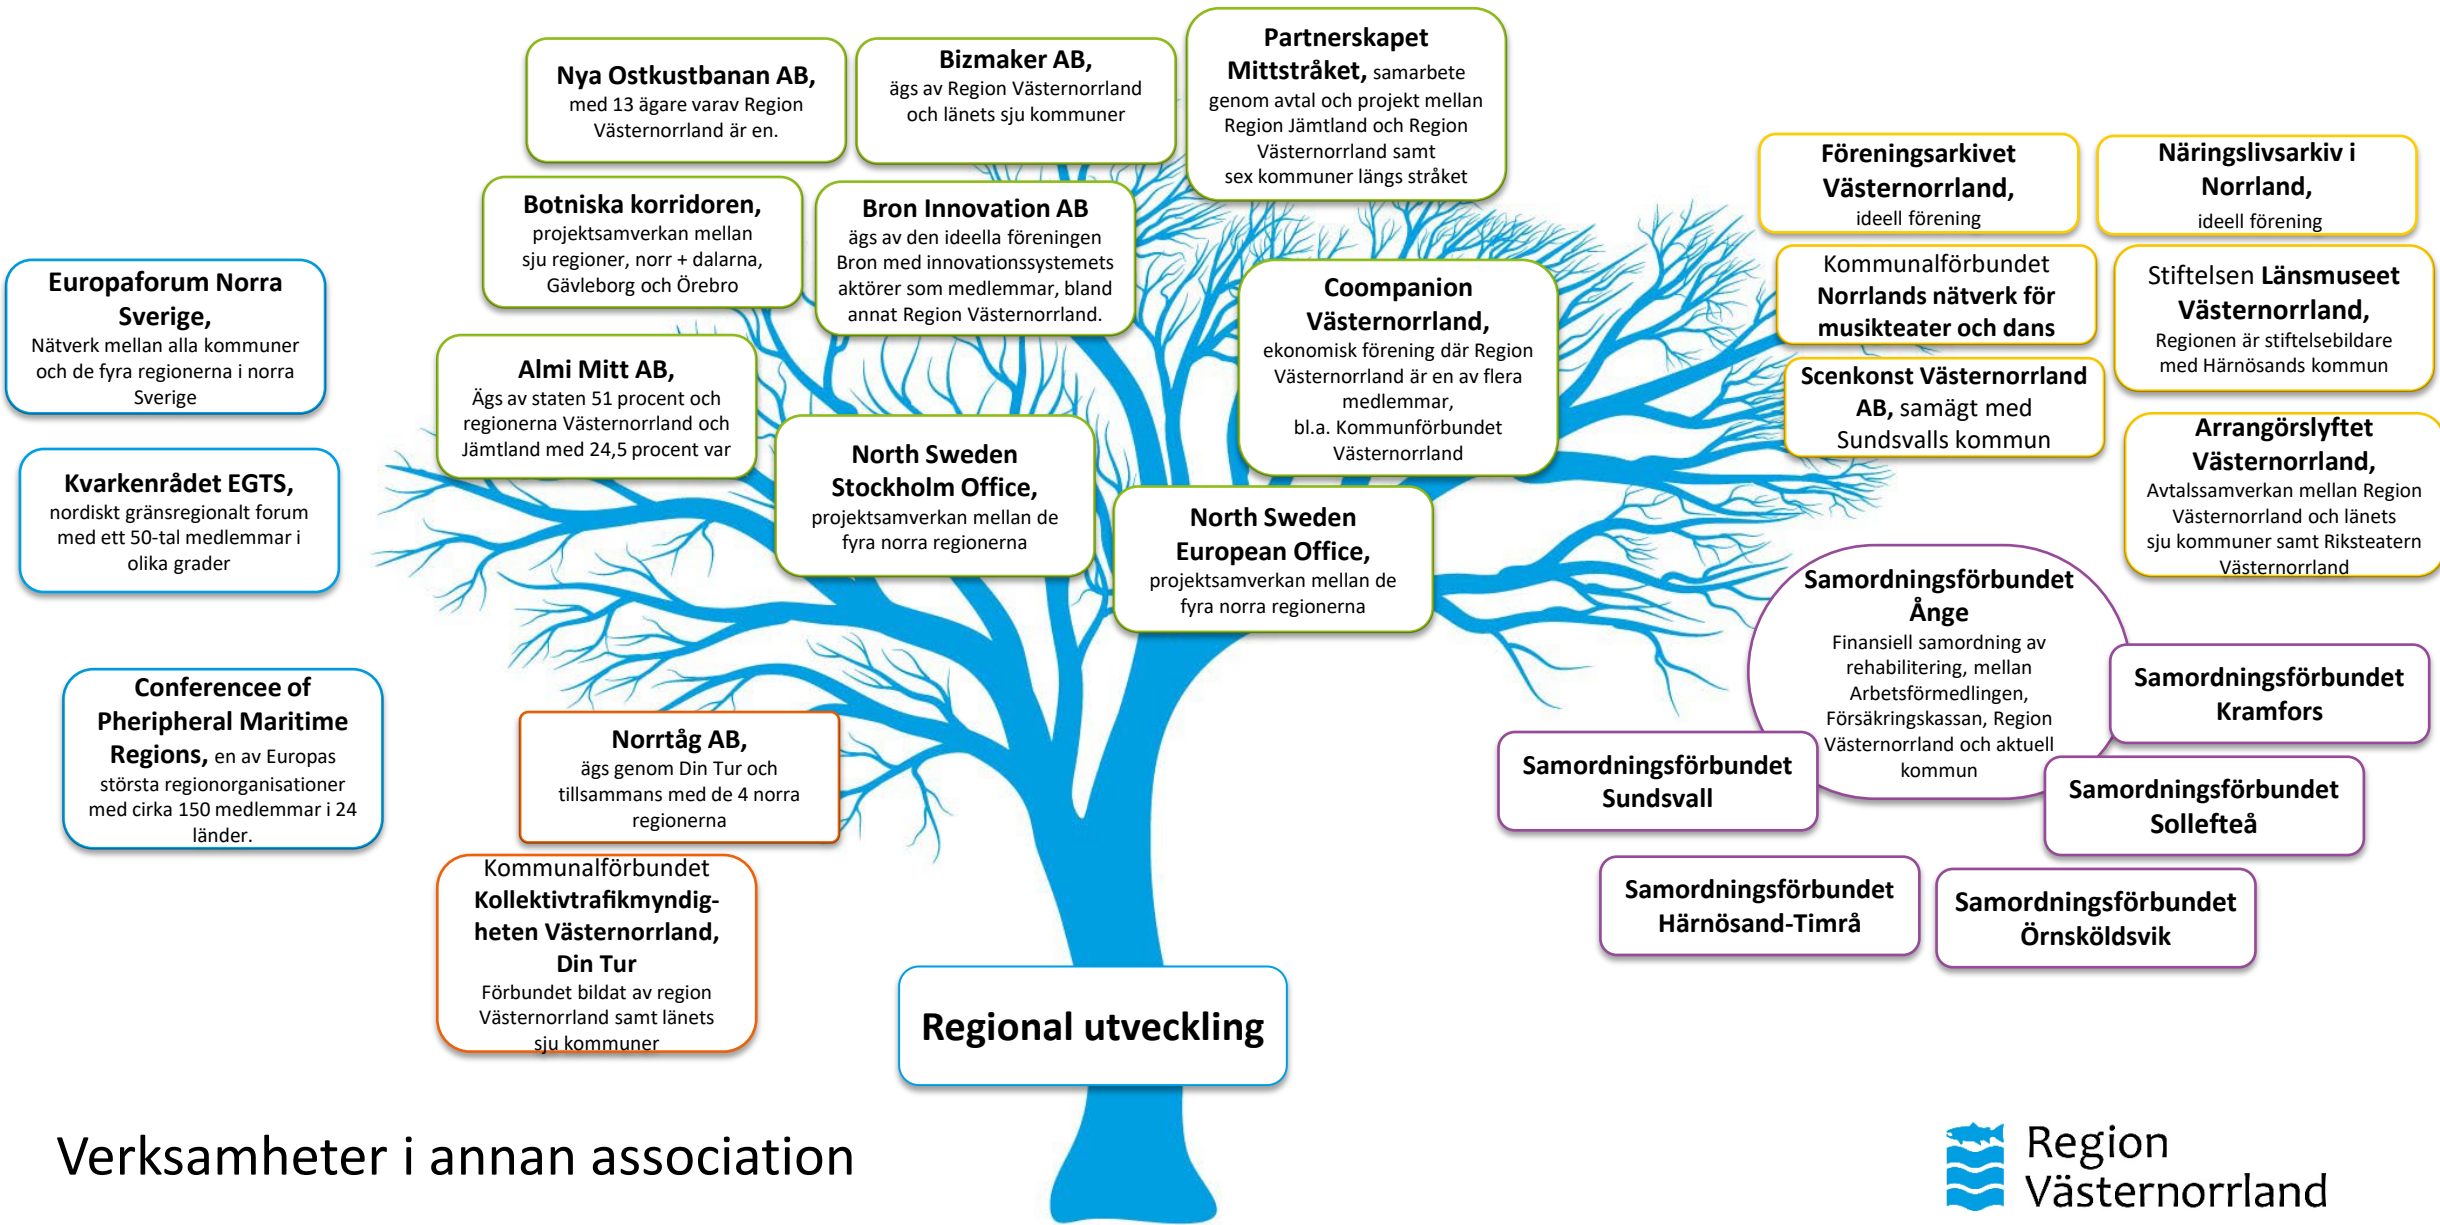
Nya Ostkustbanan AB, med 13 ägare varav Region Västernorrland är en.

Bizmaker AB, ägs av Region Västernorrland och länets sju kommuner

Partnerskapet Mittstråket, samarbete genom avtal och projekt mellan Region Jämtland och Region Västernorrland samt sex kommuner längs stråket

Föreningsarkivet Västernorrland, ideell förening

Näringslivsarkiv i Norrland, ideell förening

Europaforum Norra Sverige, Nätverk mellan alla kommuner och de fyra regionerna i norra Sverige

Botniska korridoren, projektsamverkan mellan sju regioner, norr + dalarna, Gävleborg och Örebro

Bron Innovation AB ägs av den ideella föreningen Bron med innovationssystemets aktörer som medlemmar, bland annat Region Västernorrland.

Coompanion Västernorrland, ekonomisk förening där Region Västernorrland är en av flera medlemmar, bl.a. Kommunförbundet Västernorrland

Kommunalförbundet Norrlands nätverk för musikteater och dans

Stiftelsen Länsmuseet Västernorrland, Regionen är stiftelsebildare med Härnösands kommun

Scenkonst Västernorrland AB, samägt med Sundsvalls kommun

Almi Mitt AB, Ägs av staten 51 procent och regionerna Västernorrland och Jämtland med 24,5 procent var

Kvarkenrådet EGTS, nordiskt gränsregionalt forum med ett 50-tal medlemmar i olika grader

North Sweden Stockholm Office, projektsamverkan mellan de fyra norra regionerna

North Sweden European Office, projektsamverkan mellan de fyra norra regionerna

Arrangörslyftet Västernorrland, Avtalssamverkan mellan Region Västernorrland och länets sju kommuner samt Riksteatern Västernorrland

Samordningsförbundet Ånge Finansiell samordning av rehabilitering, mellan Arbetsförmedlingen, Försäkringskassan, Region Västernorrland och aktuell kommun

Samordningsförbundet Kramfors

Conferencee of Pheripheral Maritime Regions, en av Europas största regionorganisationer med cirka 150 medlemmar i 24 länder.

Norrtåg AB, ägs genom Din Tur och tillsammans med de 4 norra regionerna

Samordningsförbundet Sundsvall

Samordningsförbundet Sollefteå

Kommunalförbundet Kollektivtrafikmyndigheten Västernorrland, Din Tur Förbundet bildat av region Västernorrland samt länets sju kommuner

Samordningsförbundet Härnösand-Timrå

Samordningsförbundet Örnsköldsvik

Regional utveckling

Verksamheter i annan association

Region Västernorrland